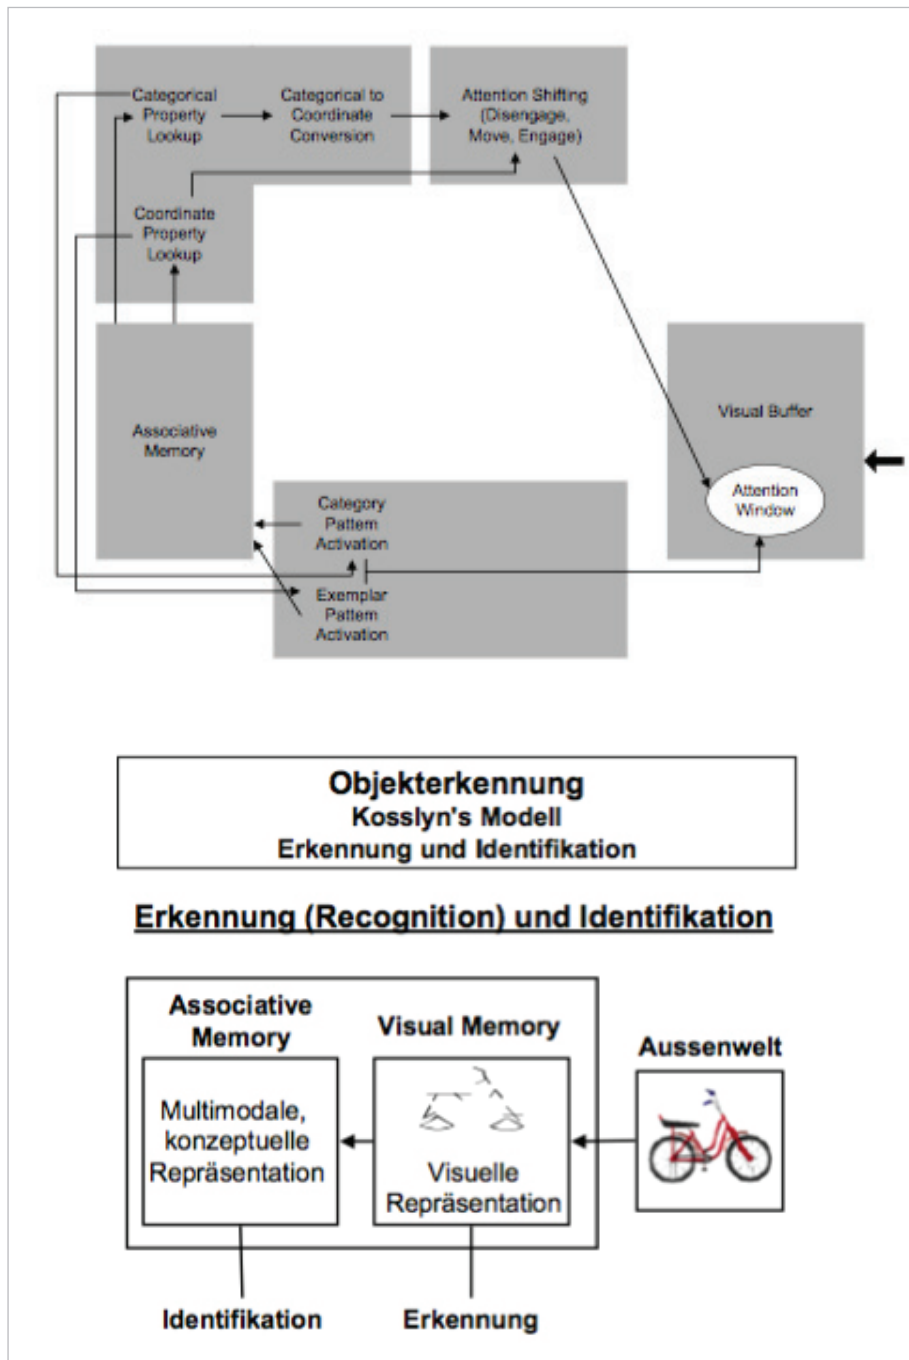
Categorical Property Lookup

Categorical to Coordinate Conversion

Attention Shifting (Disengage, Move, Engage)

Coordinate Property Lookup

Associative Memory

Visual Buffer

Attention Window

Category Pattern Activation

Exemplar Pattern Activation

Objekterkennung
Kosslyn's Modell
Erkennung und Identifikation

Erkennung (Recognition) und Identifikation

Associative Memory

Multimodale, konzeptuelle Repräsentation

Visual Memory

Visuelle Repräsentation

Aussenwelt

Identifikation

Erkennung